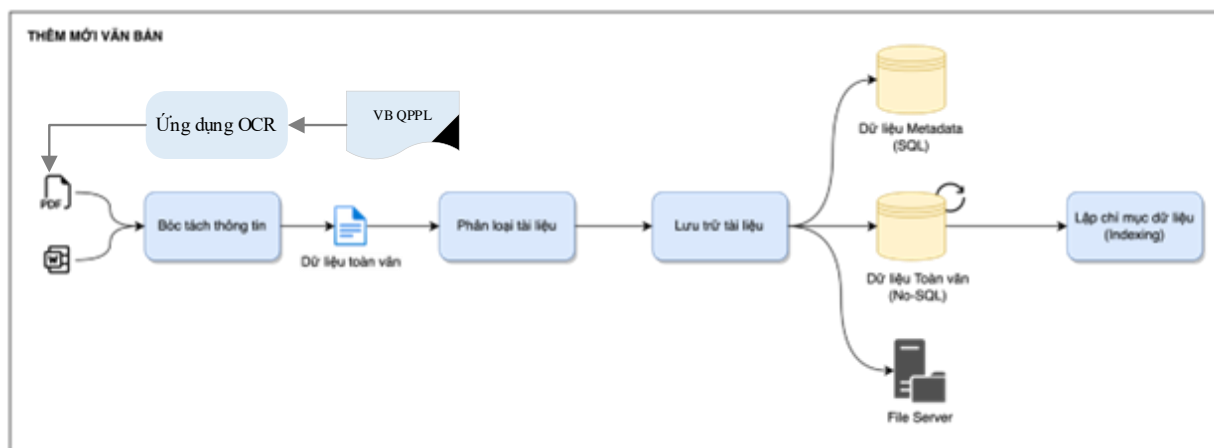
THÊM MỚI VĂN BẢN

Ứng dụng OCR

VB QPPL

PDF

Bóc tách thông tin

Dữ liệu toàn văn

Phân loại tài liệu

Lưu trữ tài liệu

Dữ liệu Metadata (SQL)

Dữ liệu Toàn văn (No-SQL)

Lập chỉ mục dữ liệu (Indexing)

File Server